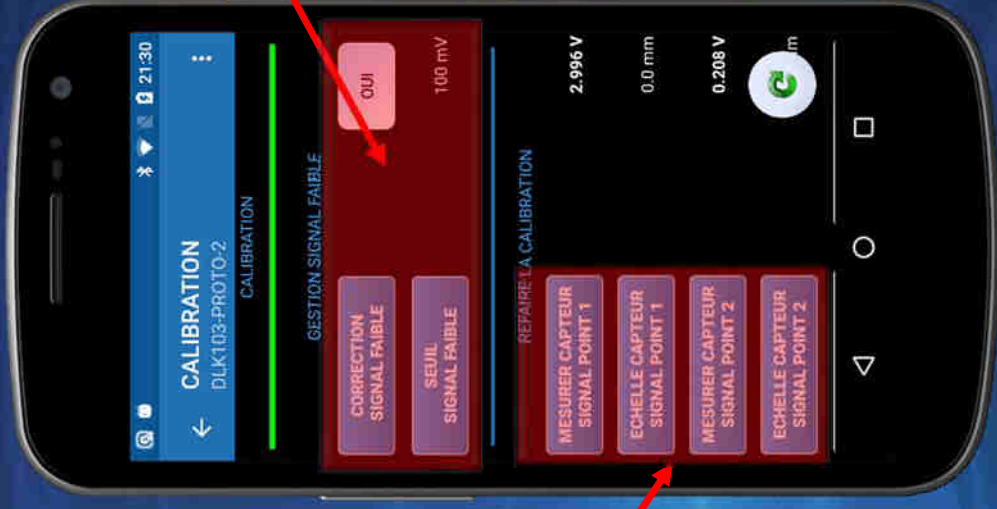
21:30

CALIBRATION
DLK103-PROTO-2

CALIBRATION

GESTION SIGNAL FAIBLE

CORRECTION SIGNAL FAIBLE

OUI

SEUIL SIGNAL FAIBLE

100 mV

REFAIRE LA CALIBRATION

MESURER CAPTEUR SIGNAL POINT 1

2.996 V

ECHELLE CAPTEUR SIGNAL POINT 1

0.0 mm

MESURER CAPTEUR SIGNAL POINT 2

0.208 V

ECHELLE CAPTEUR SIGNAL POINT 2

m